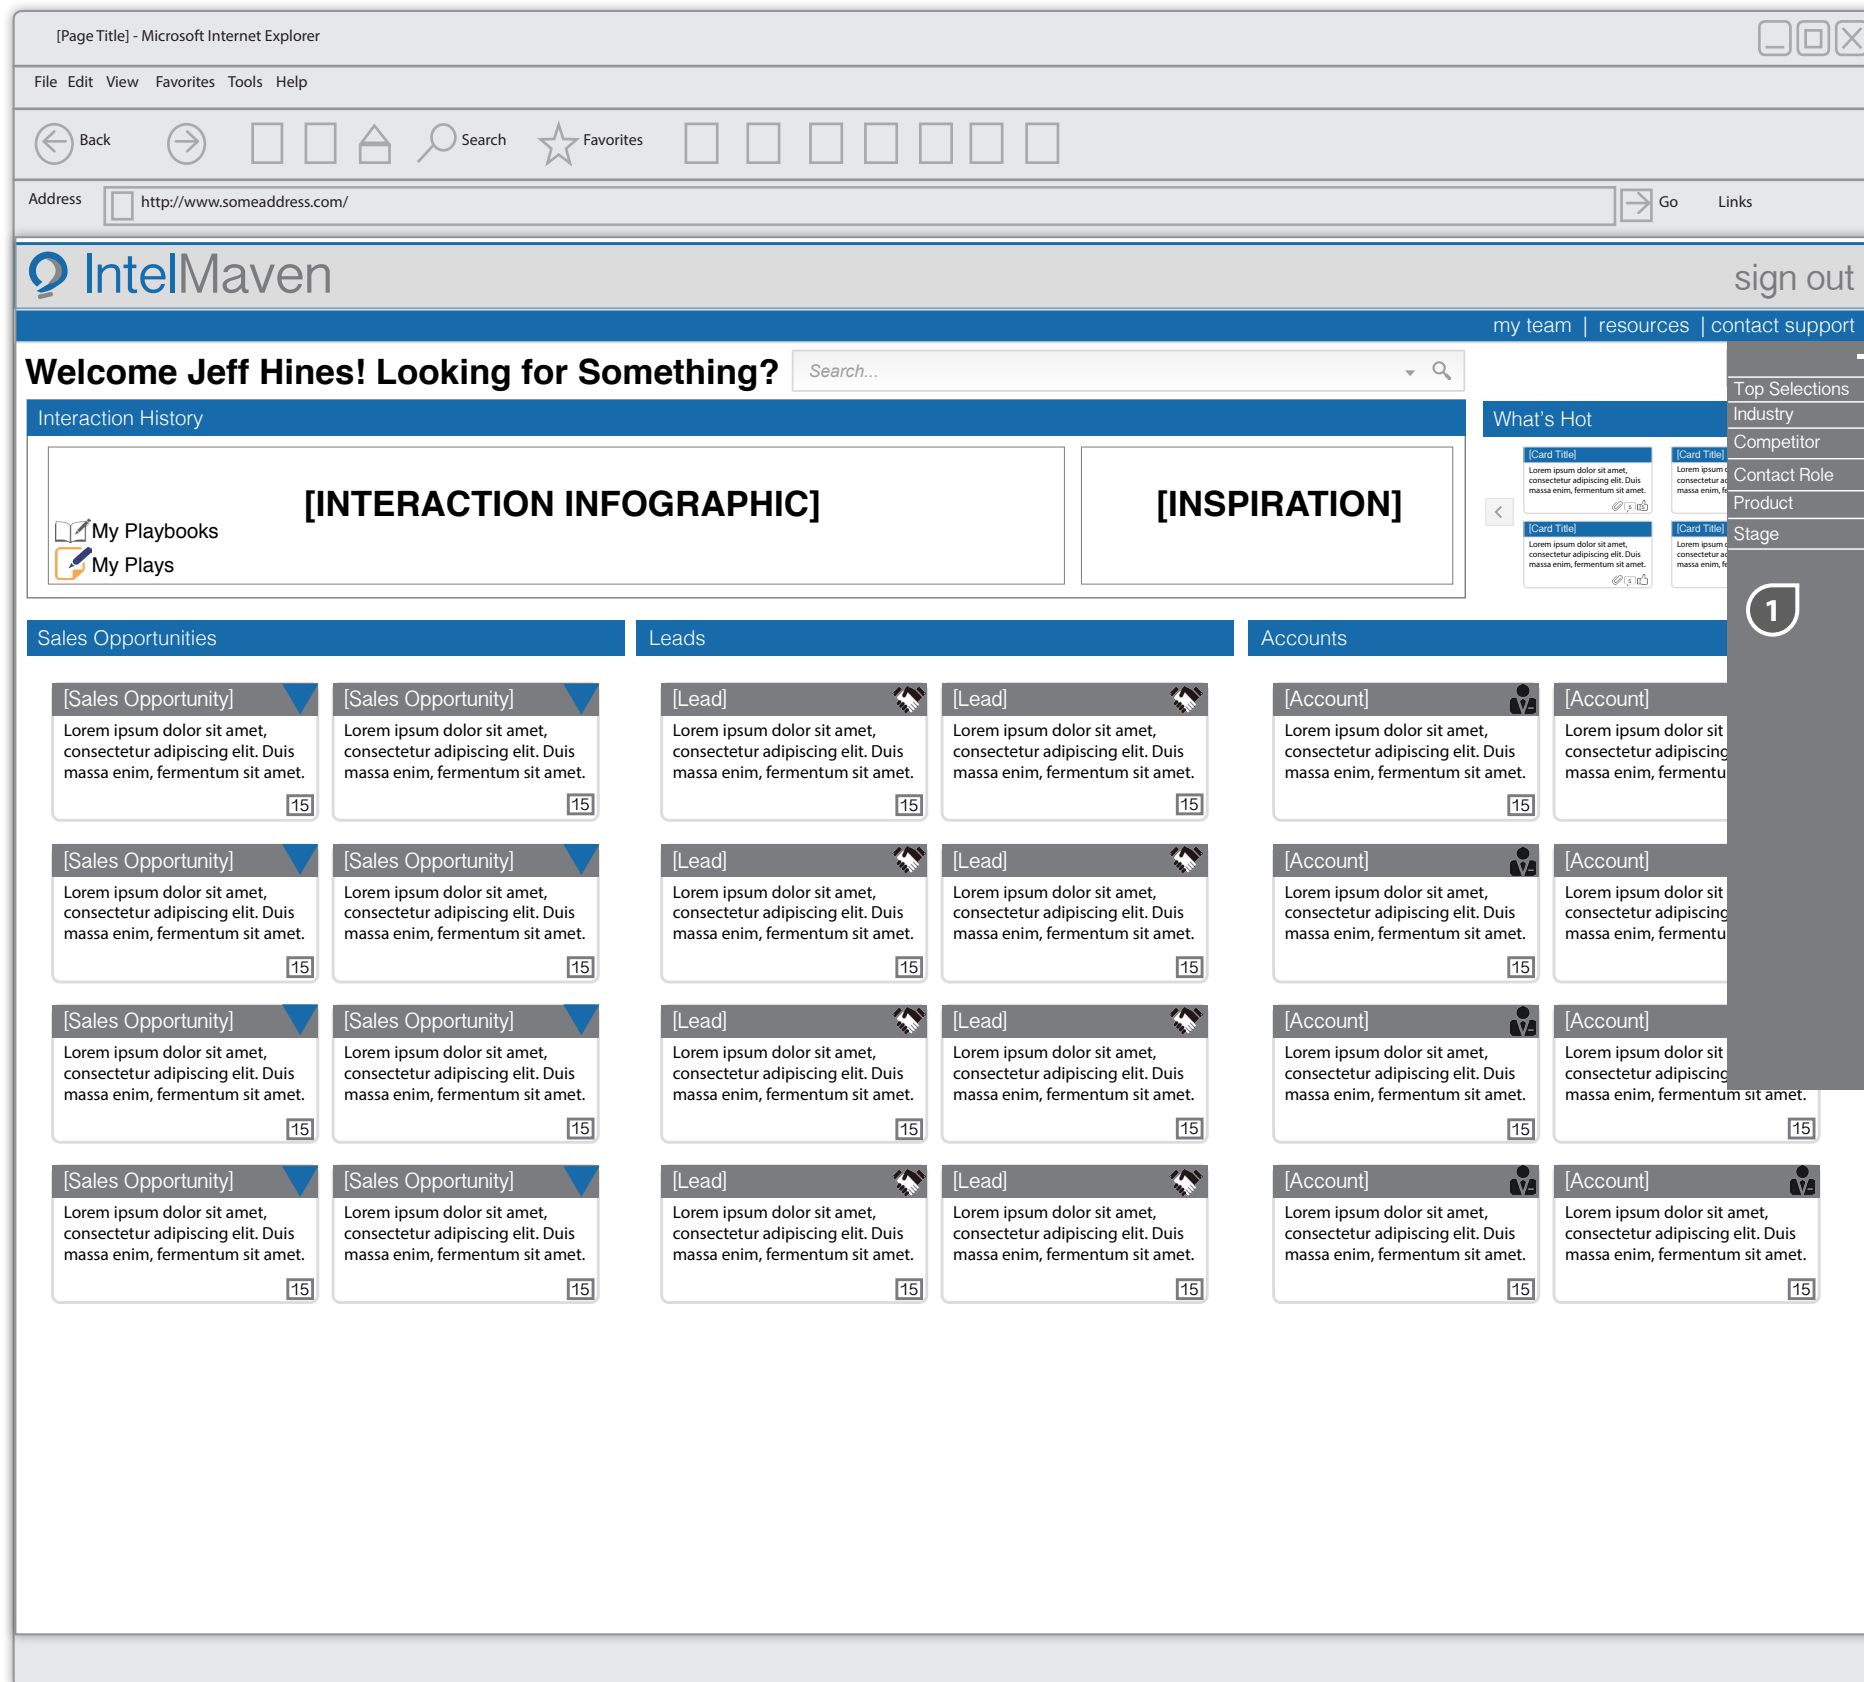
[Page Title] - Microsoft Internet Explorer

File Edit View Favorites Tools Help

Back Search Favorites

Address http://www.someaddress.com/ Go Links

IntelMaven

sign out

my team | resources | contact support

Welcome Jeff Hines! Looking for Something?

Search...

Top Selections
Industry
Competitor
Contact Role
Product
Stage

1

Interaction History

[INTERACTION INFOGRAPHIC]

My Playbooks
My Plays

[INSPIRATION]

What's Hot

[Card Title]
Lorem ipsum dolor sit amet, consectetur adipiscing elit. Duis massa enim, fermentum sit amet.

[Card Title]
Lorem ipsum consectetur ad massa enim, fe

[Card Title]
Lorem ipsum dolor sit amet, consectetur adipiscing elit. Duis massa enim, fermentum sit amet.

[Card Title]
Lorem ipsum consectetur ad massa enim, fe

Sales Opportunities

[Sales Opportunity]
Lorem ipsum dolor sit amet, consectetur adipiscing elit. Duis massa enim, fermentum sit amet.
15

[Sales Opportunity]
Lorem ipsum dolor sit amet, consectetur adipiscing elit. Duis massa enim, fermentum sit amet.
15

[Sales Opportunity]
Lorem ipsum dolor sit amet, consectetur adipiscing elit. Duis massa enim, fermentum sit amet.
15

[Sales Opportunity]
Lorem ipsum dolor sit amet, consectetur adipiscing elit. Duis massa enim, fermentum sit amet.
15

[Sales Opportunity]
Lorem ipsum dolor sit amet, consectetur adipiscing elit. Duis massa enim, fermentum sit amet.
15

[Sales Opportunity]
Lorem ipsum dolor sit amet, consectetur adipiscing elit. Duis massa enim, fermentum sit amet.
15

[Sales Opportunity]
Lorem ipsum dolor sit amet, consectetur adipiscing elit. Duis massa enim, fermentum sit amet.
15

[Sales Opportunity]
Lorem ipsum dolor sit amet, consectetur adipiscing elit. Duis massa enim, fermentum sit amet.
15

Leads

[Lead]
Lorem ipsum dolor sit amet, consectetur adipiscing elit. Duis massa enim, fermentum sit amet.
15

[Lead]
Lorem ipsum dolor sit amet, consectetur adipiscing elit. Duis massa enim, fermentum sit amet.
15

[Lead]
Lorem ipsum dolor sit amet, consectetur adipiscing elit. Duis massa enim, fermentum sit amet.
15

[Lead]
Lorem ipsum dolor sit amet, consectetur adipiscing elit. Duis massa enim, fermentum sit amet.
15

[Lead]
Lorem ipsum dolor sit amet, consectetur adipiscing elit. Duis massa enim, fermentum sit amet.
15

[Lead]
Lorem ipsum dolor sit amet, consectetur adipiscing elit. Duis massa enim, fermentum sit amet.
15

[Lead]
Lorem ipsum dolor sit amet, consectetur adipiscing elit. Duis massa enim, fermentum sit amet.
15

[Lead]
Lorem ipsum dolor sit amet, consectetur adipiscing elit. Duis massa enim, fermentum sit amet.
15

Accounts

[Account]
Lorem ipsum dolor sit amet, consectetur adipiscing elit. Duis massa enim, fermentum sit amet.
15

[Account]
Lorem ipsum dolor sit consectetur adipiscing massa enim, fermentu

[Account]
Lorem ipsum dolor sit amet, consectetur adipiscing elit. Duis massa enim, fermentum sit amet.
15

[Account]
Lorem ipsum dolor sit consectetur adipiscing massa enim, fermentu

[Account]
Lorem ipsum dolor sit amet, consectetur adipiscing elit. Duis massa enim, fermentum sit amet.
15

[Account]
Lorem ipsum dolor sit consectetur adipiscing massa enim, fermentum sit amet.
15

[Account]
Lorem ipsum dolor sit amet, consectetur adipiscing elit. Duis massa enim, fermentum sit amet.
15

[Account]
Lorem ipsum dolor sit amet, consectetur adipiscing elit. Duis massa enim, fermentum sit amet.
15